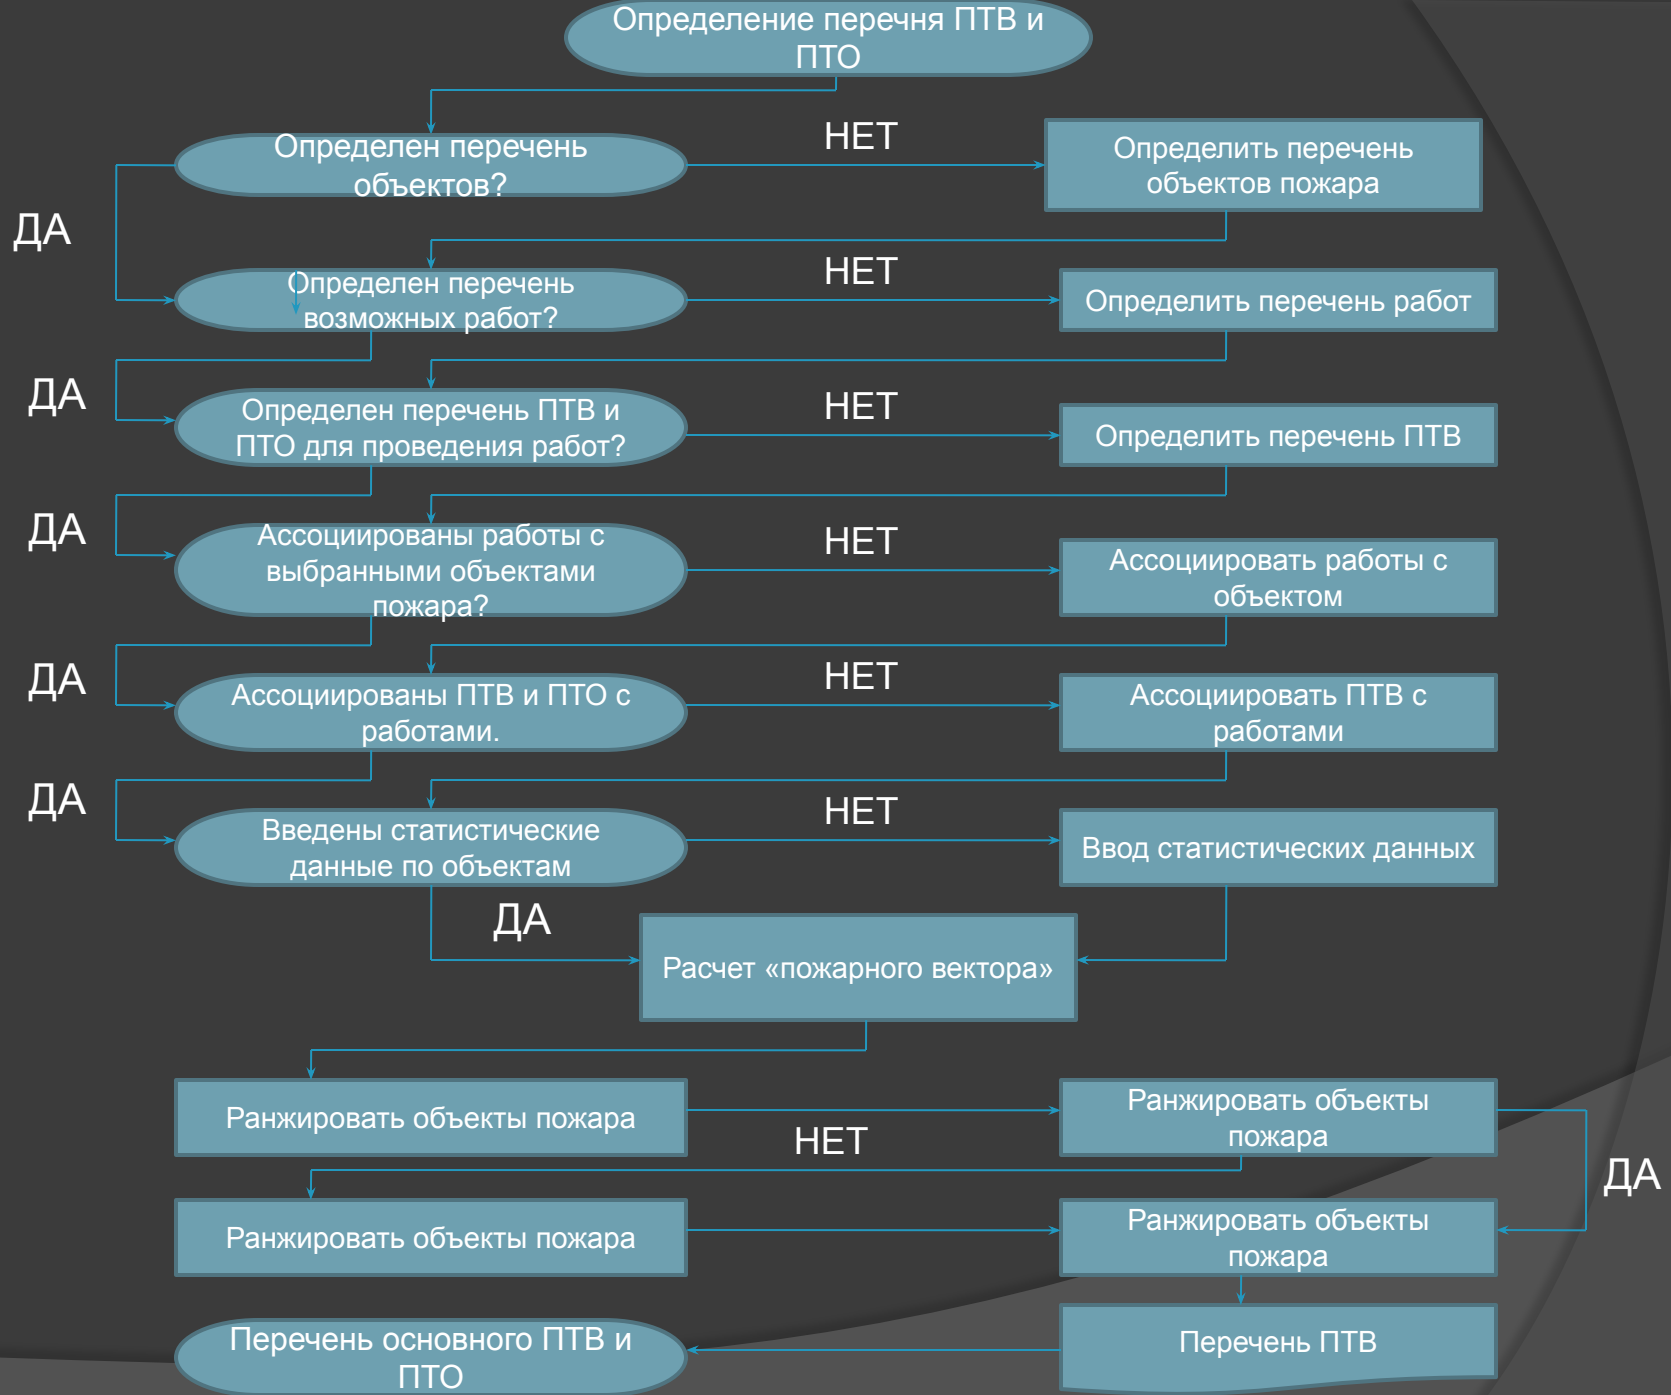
Определение перечня ПТВ и ПТО

Определен перечень объектов?

НЕТ

Определить перечень объектов пожара

ДА

Определен перечень возможных работ?

НЕТ

Определить перечень работ

ДА

Определен перечень ПТВ и ПТО для проведения работ?

НЕТ

Определить перечень ПТВ

ДА

Ассоциированы работы с выбранными объектами пожара?

НЕТ

Ассоциировать работы с объектом

ДА

Ассоциированы ПТВ и ПТО с работами.

НЕТ

Ассоциировать ПТВ с работами

ДА

Введены статистические данные по объектам

НЕТ

Ввод статистических данных

ДА

Расчет «пожарного вектора»

Ранжировать объекты пожара

Ранжировать объекты пожара

НЕТ

ДА

Ранжировать объекты пожара

Ранжировать объекты пожара

Перечень ПТВ

Перечень основного ПТВ и ПТО